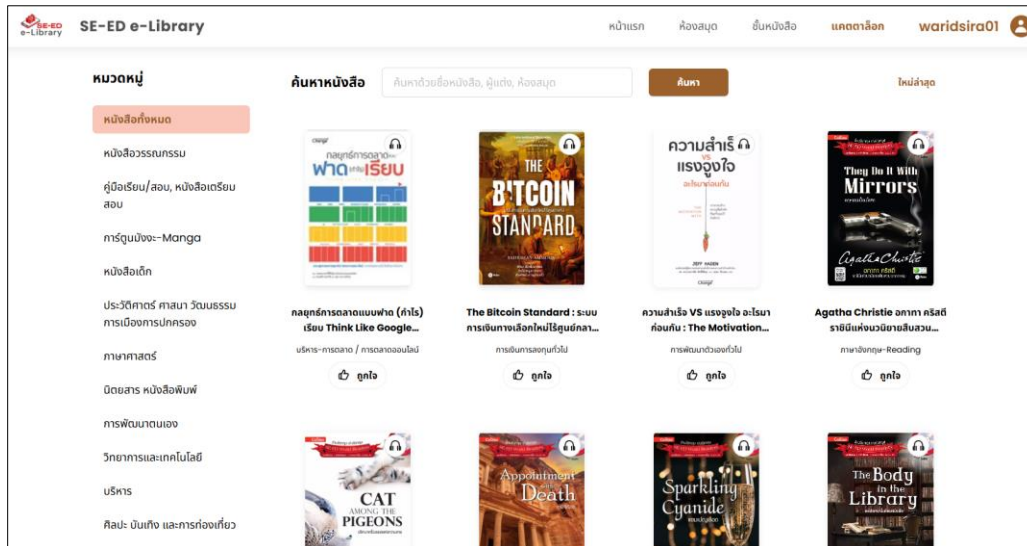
SE-ED e-Library

SE-ED e-Library

หน้าแรก ห้องสมุด ชั้นหนังสือ แคตตาล็อก waridsira01

หมวดหมู่

หนังสือทั้งหมด

หนังสือวรรณกรรม

คู่มือเรียน/สอบ, หนังสือเตรียมสอบ

การ์ตูนมังงะ-Manga

หนังสือเด็ก

ประวัติศาสตร์ ศาสนา วัฒนธรรม การเมืองการปกครอง

ภาษาศาสตร์

นิตยสาร หนังสือพิมพ์

การพัฒนาตนเอง

วิทยาการและเทคโนโลยี

บริหาร

ศิลปะ บันเทิง และการท่องเที่ยว

ค้นหาหนังสือ

ค้นหาด้วยชื่อหนังสือ, ผู้แต่ง, ห้องสมุด

ค้นหา

ใหม่ล่าสุด

กลยุทธ์การตลาดแบบฟาด (กำไร) เรียบ

THE B₿TCOIN STANDARD

ความสำเร็จ VS แรงจูงใจ อะไรมาก่อนกัน

They Do It With Mirrors

Agatha Christie

กลยุทธ์การตลาดแบบฟาด (กำไร) เรียบ Think Like Google...

บริหาร-การตลาด / การตลาดออนไลน์

ถูกใจ

The Bitcoin Standard : ระบบการเงินทางเลือกใหม่ไร้ศูนย์กลา...

การเงินการลงทุนทั่วไป

ถูกใจ

ความสำเร็จ VS แรงจูงใจ อะไรมาก่อนกัน : The Motivation...

การพัฒนาตัวเองทั่วไป

ถูกใจ

Agatha Christie อกาทา คริสตี ราชินีแห่งนวนิยายสืบสวน...

ภาษาอังกฤษ-Reading

ถูกใจ

CAT AMONG THE PIGEONS

Appointment with Death

Sparkling Cyanide

The Body in the Library